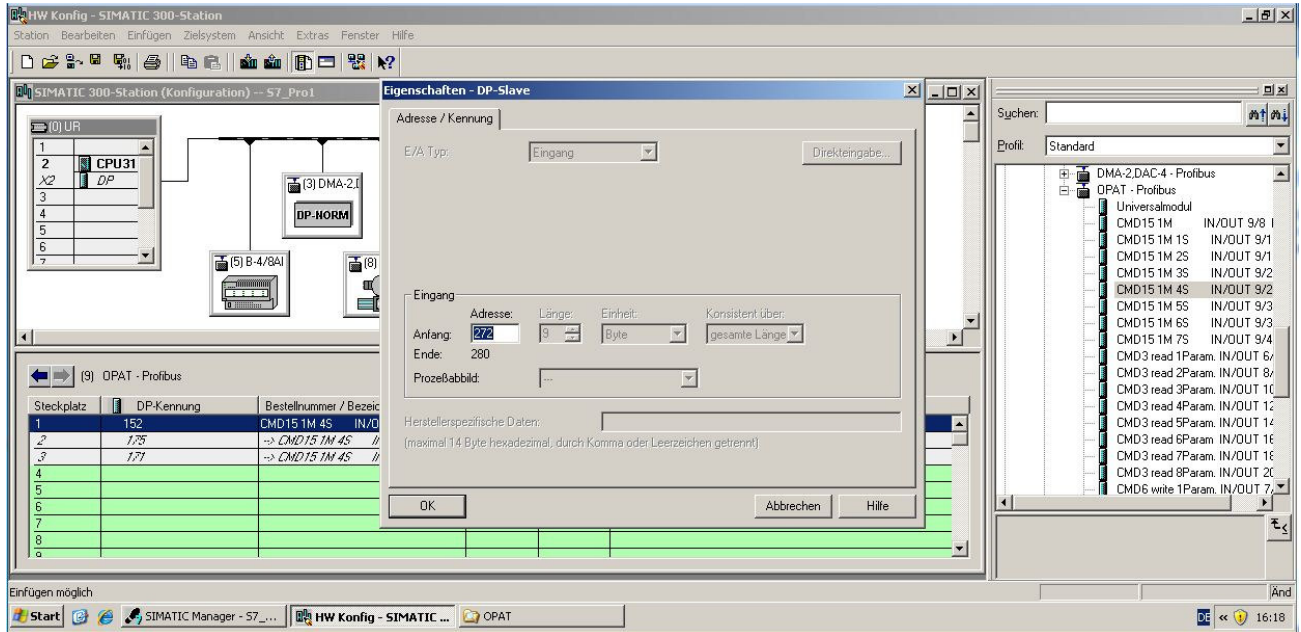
HW Konfig - SIMATIC 300-Station

Station Bearbeiten Einfügen Zielsystem Ansicht Extras Fenster Hilfe

SIMATIC 300-Station (Konfiguration) -- S7_Pro1

(0) UR

| | |
|---|---|
| 1 | |
| 2 | CPU31 |
| X2 | DP |
| 3 | |
| 4 | |
| 5 | |
| 6 | |
| 7 | |

(3) DMA-2,[

DP-NORM

(5) B-4/8AI

(8)

(9) OPAT - Profibus

| Steckplatz | DP-Kennung | Bestellnummer / Bezeic |
|---|---|---|
| 1 | 152 | CMD15 1M 4S IN/O |
| 2 | 175 | -> CMD15 1M 4S I |
| 3 | 171 | -> CMD15 1M 4S I |
| 4 | | |
| 5 | | |
| 6 | | |
| 7 | | |
| 8 | | |

Eigenschaften - DP-Slave

Adresse / Kennung

E/A Typ: Eingang

Direkteingabe...

Eingang

Adresse: Länge: Einheit: Konsistent über:

Anfang: 272 9 Byte gesamte Länge

Ende: 280

Prozeßabbild: ---

Herstellerspezifische Daten:

(maximal 14 Byte hexadezimal, durch Komma oder Leerzeichen getrennt)

OK

Abbrechen

Hilfe

Suchen:

Profil: Standard

DMA-2,DAC-4 - Profibus
OPAT - Profibus
Universalmodul
CMD15 1M IN/OUT 9/8 I
CMD15 1M 1S IN/OUT 9/1
CMD15 1M 2S IN/OUT 9/1
CMD15 1M 3S IN/OUT 9/2
CMD15 1M 4S IN/OUT 9/2
CMD15 1M 5S IN/OUT 9/3
CMD15 1M 6S IN/OUT 9/3
CMD15 1M 7S IN/OUT 9/4
CMD3 read 1Param. IN/OUT 6/
CMD3 read 2Param. IN/OUT 8/
CMD3 read 3Param. IN/OUT 10
CMD3 read 4Param. IN/OUT 12
CMD3 read 5Param. IN/OUT 14
CMD3 read 6Param. IN/OUT 16
CMD3 read 7Param. IN/OUT 18
CMD3 read 8Param. IN/OUT 20
CMD6 write 1Param. IN/OUT 7/

Einfügen möglich

Änd

Start SIMATIC Manager - S7_... HW Konfig - SIMATIC ... OPAT

DE 16:18